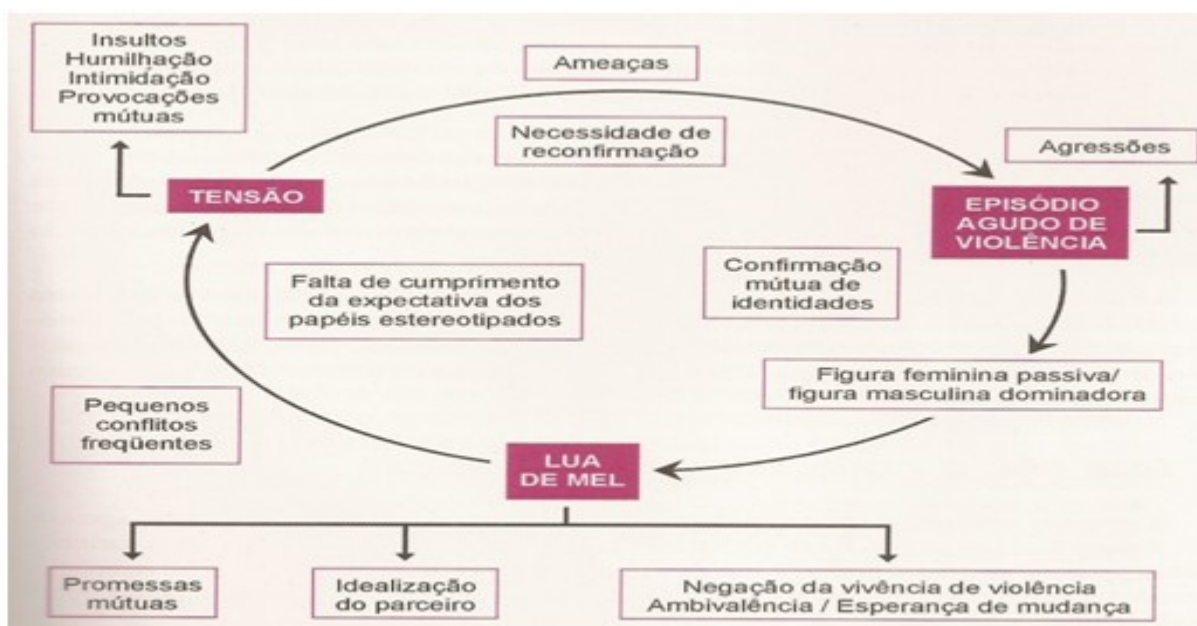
Insultos
Humilhação
Intimidação
Provocações mútuas

Ameaças

Necessidade de reconfirmação

Agressões

TENSÃO

EPISÓDIO AGUDO DE VIOLÊNCIA

Falta de cumprimento da expectativa dos papéis estereotipados

Confirmação mútua de identidades

Figura feminina passiva/ figura masculina dominadora

Pequenos conflitos freqüentes

LUA DE MEL

Promessas mútuas

Idealização do parceiro

Negação da vivência de violência
Ambivalência / Esperança de mudança